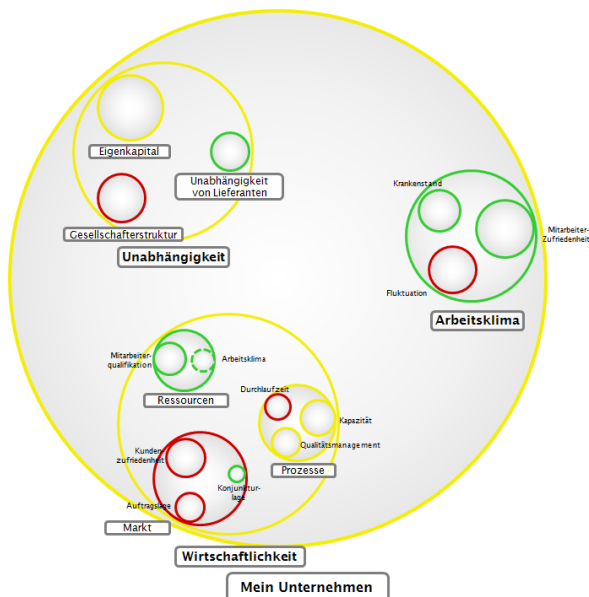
Eigenkapital

Unabhängigkeit von Lieferanten

Gesellschafterstruktur

Unabhängigkeit

Krankenstand

Mitarbeiter-Zufriedenheit

Fluktuation

Arbeitsklima

Mitarbeiter-qualifikation

Arbeitsklima

Ressourcen

Durchlaufzeit

Kapazität

Qualitätsmanagement

Prozesse

Kunden-zufriedenheit

Konjunktur-lage

Auftragslage

Markt

Wirtschaftlichkeit

Mein Unternehmen